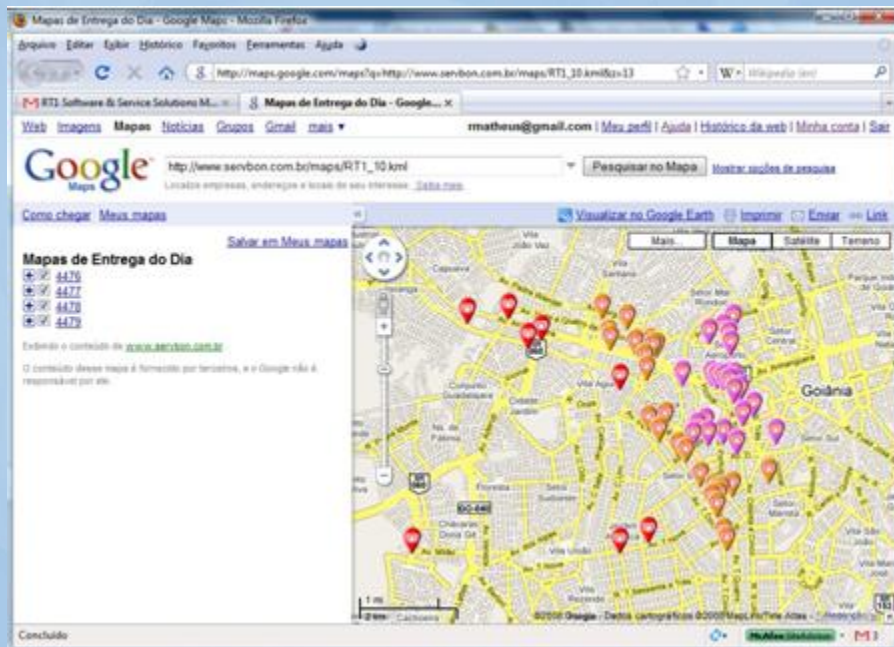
Mapas de Entrega do Dia - Google Maps - Mozilla Firefox

Arquivo Editar Exibir Histórico Favoritos Ferramentas Ajuda

http://maps.google.com/maps?q=http://www.servbon.com.br/maps/RT1_10.kml&z=13

W Wikipedia (en)

RT1 Software & Service Solutions M... | Mapas de Entrega do Dia - Google...

Web Imagens Mapas Notícias Grupos Gmail mais ▾

rmatheus@gmail.com | Meu perfil | Ajuda | Histórico da web | Minha conta | Sair

Google Maps

http://www.servbon.com.br/maps/RT1_10.kml

Pesquisar no Mapa

Mostrar opções de pesquisa

Localize empresas, endereços e locais de seu interesse. Saiba mais.

Como chegar Meus mapas

Visualizar no Google Earth Imprimir Enviar Link

Salvar em Meus mapas

Mapas de Entrega do Dia

4476
4477
4478
4479

Exibindo o conteúdo de www.servbon.com.br

O conteúdo desse mapa é fornecido por terceiros, e o Google não é responsável por ele.

Mais... Mapa Satélite Terreno

Goiânia

Setor Central

Cidade Jardim

GO-040

1 mi
2 km

©2009 Google - Dados cartográficos ©2009 MapLink/Tele Atlas - Termos de Uso

Concluído

McAfee